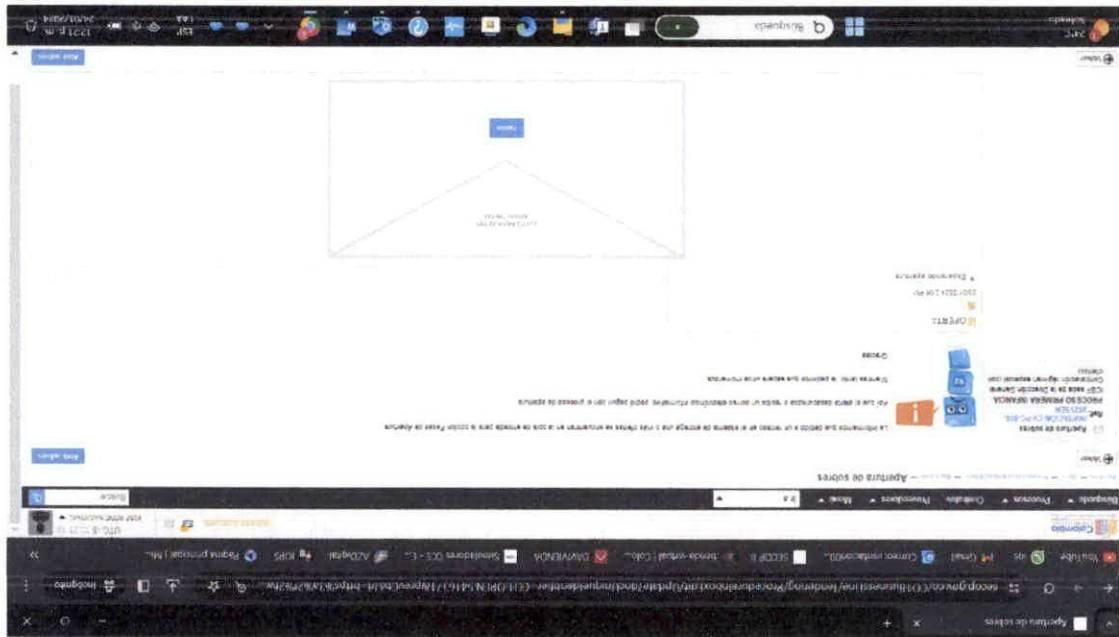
Apertura de sobres
secop.gov.co/CO1BusinessLine/Tendering/ProcedureEdit/Update?docUniqueIdentifier=CO1.OPEN...
Incógnito
YouTube
Gmail
Correo institucional
SECOP II
DAVIVIENDA
Simuladores CCE
AZDigital
Página principal
Colombia
Búsqueda
Procesos
Contratos
Proveedores
Menú
Buscar
Volver
Apertura de sobres
Apertura de sobres
Ref:
PROCESO PRIMERA INFANCIA
ICBF sede de la Dirección General
Contratación régimen especial (con ofertas)
La información que recibió a un retraso en el sistema de entrega que a más ofertas se encuentran en la cola de entrada para la sección Pasos de Abertura
Por lo que es posible que tenga que esperar unos minutos
Gracias
OFERTA
Expandir apertura
Abrir sobres
Abrir sobres
Volver
Buscar